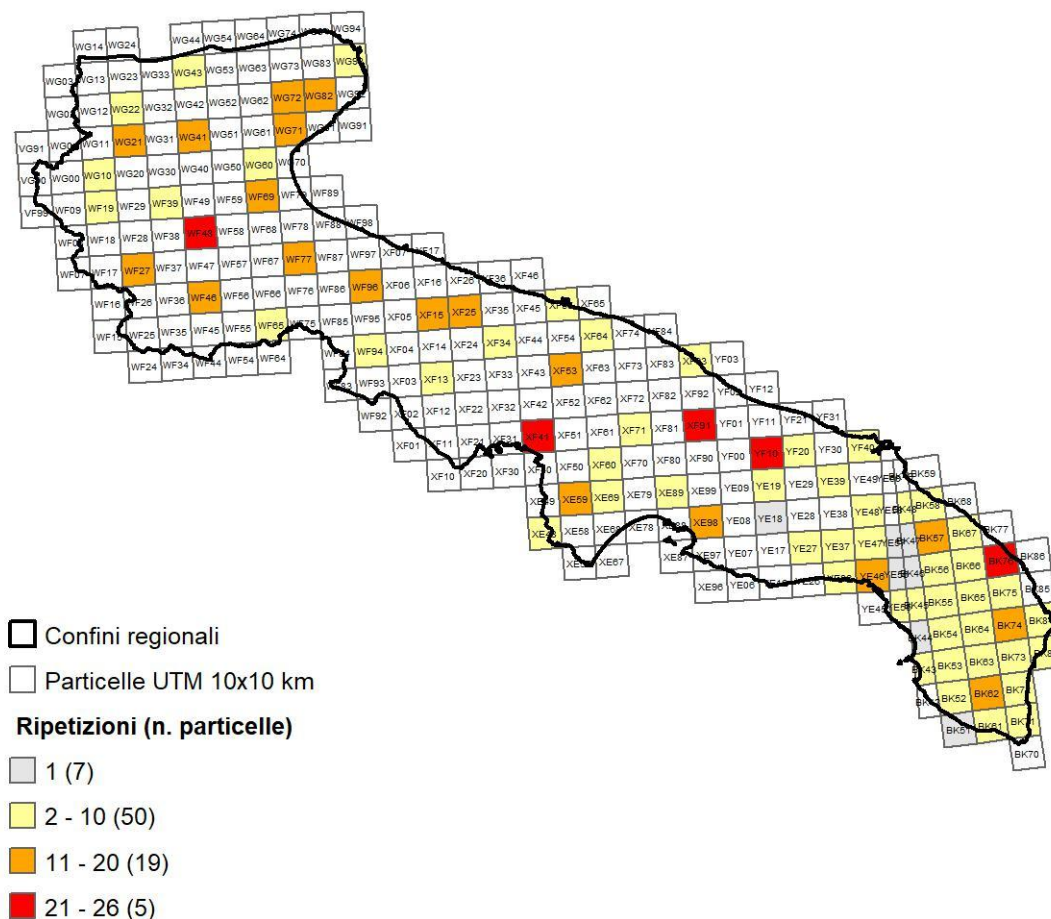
WG14 WG24 WG44 WG54 WG64 WG74 WG94
WG03 WG13 WG23 WG33 WG43 WG53 WG63 WG73 WG83 WG93
WG02 WG12 WG22 WG32 WG42 WG52 WG62 WG72 WG82 WG92
VG91 WG01 WG11 WG21 WG31 WG41 WG51 WG61 WG71 WG81 WG91
VG90 WG00 WG10 WG20 WG30 WG40 WG50 WG60 WG70
VF99 WF09 WF19 WF29 WF39 WF49 WF59 WF69 WF79 WF89
WF08 WF18 WF28 WF38 WF48 WF58 WF68 WF78 WF88 WF98
WF07 WF17 WF27 WF37 WF47 WF57 WF67 WF77 WF87 WF97 XF07 XF17
WF16 WF26 WF36 WF46 WF56 WF66 WF76 WF86 WF96 XF06 XF16 XF26 XF36 XF46
WF15 WF25 WF35 WF45 WF55 WF65 WF75 WF85 WF95 XF05 XF15 XF25 XF35 XF45 XF55 XF65
WF24 WF34 WF44 WF54 WF64 WF84 WF94 XF04 XF14 XF24 XF34 XF44 XF54 XF64 XF74 XF84
WF83 WF93 XF03 XF13 XF23 XF33 XF43 XF53 XF63 XF73 XF83 XF93 YF03
WF92 XF02 XF12 XF22 XF32 XF42 XF52 XF62 XF72 XF82 XF92 YF02 YF12
XF01 XF11 XF21 XF31 XF41 XF51 XF61 XF71 XF81 XF91 YF01 YF11 YF21 YF31
XF10 XF20 XF30 XF40 XF50 XF60 XF70 XF80 XF90 YF00 YF10 YF20 YF30 YF40
XE49 XE59 XE69 XE79 XE89 XE99 YE09 YE19 YE29 YE39 YE49 YE59 BK59
XE48 XE58 XE68 XE78 XE88 XE98 YE08 YE18 YE28 YE38 YE48 YE58 BK58 BK68
XE57 XE67 XE87 XE97 YE07 YE17 YE27 YE37 YE47 YE57 BK47 BK57 BK67 BK77
XE96 YE06 YE16 YE26 YE36 YE46 YE56 BK46 BK56 BK66 BK76 BK86
YE45 YE55 BK45 BK55 BK65 BK75 BK85
BK44 BK54 BK64 BK74 BK84
BK43 BK53 BK63 BK73
BK42 BK52 BK62 BK72
BK51 BK61 BK71
BK70

Confini regionali
Particelle UTM 10x10 km
Ripetizioni (n. particelle)
1 (7)
2 - 10 (50)
11 - 20 (19)
21 - 26 (5)